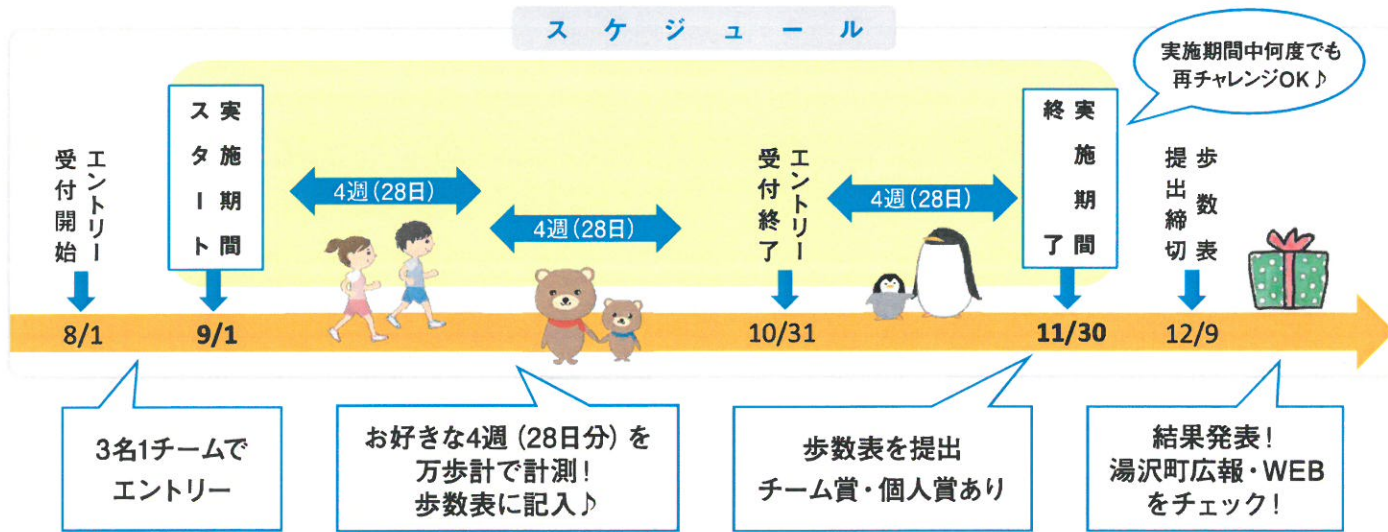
スケジュール

実施期間中何度でも再チャレンジOK♪

エントリー受付開始

実施期間スタート

4週（28日）

4週（28日）

エントリー受付終了

4週（28日）

実施期間終了

歩数表提出締切

8/1

9/1

10/31

11/30

12/9

3名1チームでエントリー

お好きな4週（28日分）を万歩計で計測！歩数表に記入♪

歩数表を提出
チーム賞・個人賞あり

結果発表！
湯沢町広報・WEBをチェック！